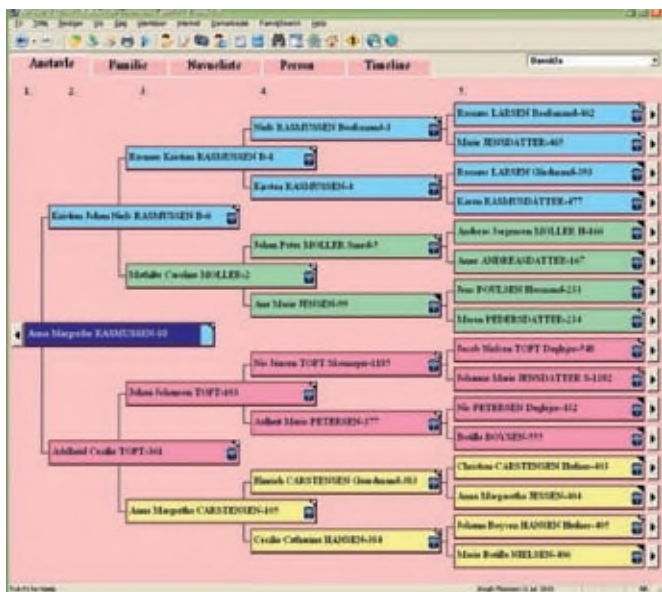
Anetavle | Familie | Navneliste | Person | Timeline

Dansk

1. 2. 3. 4. 5.

Anna Margrethe RASMUSSEN-10

Kristian Johan Niels RASMUSSEN B-6

Rasmus Kristian RASMUSSEN B-4

Niels RASMUSSEN Bredkmand-3

Kirsten RASMUSSEN-4

Mathilde Caroline MOLLER-2

Johan Peter MOLLER Snedk-5

Ane Marie JENSEN-99

Adelheid Cecilie TOFT-164

Johan Johansen TOFT-193

Nis Jensen TOFT Mestersjev-1135

Anthea Marie PETERSEN-177

Anna Margrethe CARSTENSEN-105

Hinrich CARSTENSEN Gaardmand-103

Cecilie Catharina HANSEN-104

Rasmus LARSEN Bredkmand-462

Marie JENSDATTER-465

Rasmus LARSEN Gardmand-393

Karen RASMUSDATTER-477

Andreas Jorgensen MOLLER H-446

Anne ANDREASDATTER-447

Jens POULSEN Husmand-233

Maren PEDERSDATTER-234

Jacob Nielsen TOFT Daglejer-340

Johanne Marie JENSDATTER S-1102

Nis PETERSEN Daglejer-412

Bodille BOYSEN-553

Christina CARSTENSEN Hofmer-403

Anna Margaretha JESSEN-404

Johann Boysen HANSEN Hofmer-405

Marie Botille NIELSEN-406